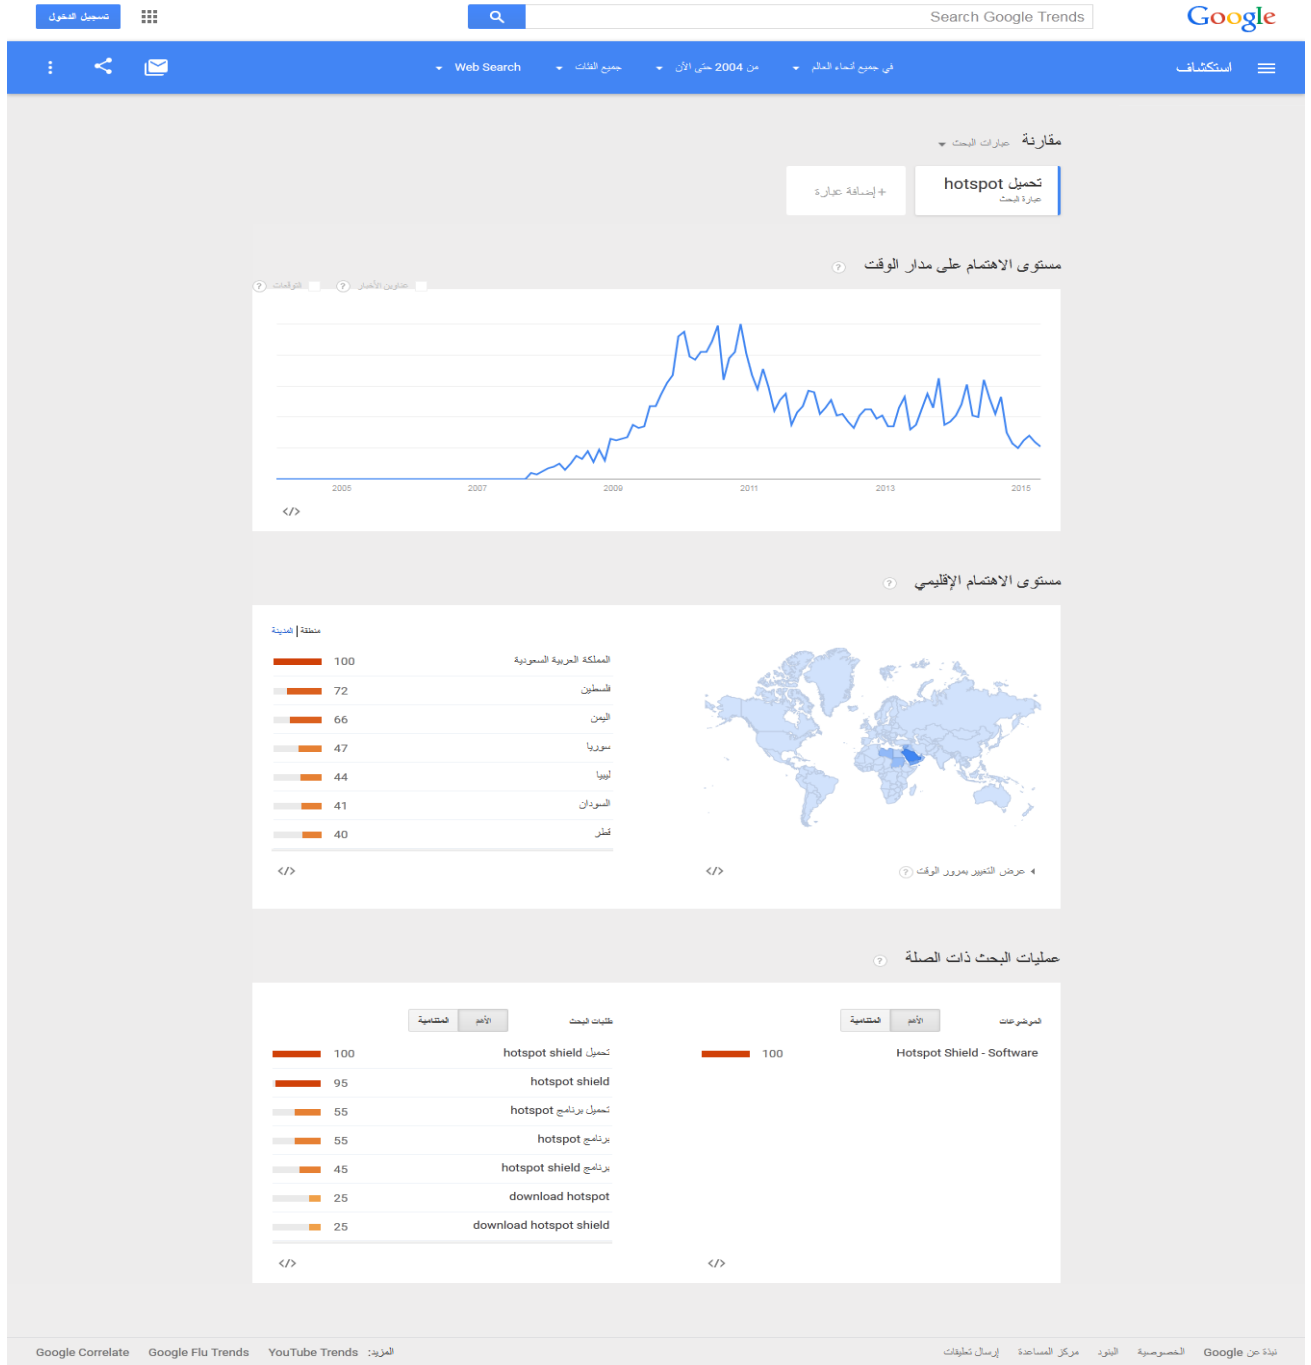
Google
Search Google Trends
تسجيل الدخول

استكشاف
في جميع أنحاء العالم
من 2004 حتى الآن
جميع الفئات
Web Search

مقارنة
عبارات البحث
تحميل hotspot
عبارة البحث
+إضافة عبارة

مستوى الاهتمام على مدار الوقت
عناوين الأخبار
التوقعات

2005
2007
2009
2011
2013
2015

</>

مستوى الاهتمام الإقليمي

منطقة | المدينة

| | |
|---|---|
| المملكة العربية السعودية | 100 |
| فلسطين | 72 |
| اليمن | 66 |
| سوريا | 47 |
| ليبيا | 44 |
| السودان | 41 |
| قطر | 40 |

</>
</>
عرض التغيير بمرور الوقت

عمليات البحث ذات الصلة

الموضوعات
الأهم
المتشابهة

| | |
|---|---|
| Hotspot Shield - Software | 100 |

</>

طلبات البحث
الأهم
المتشابهة

| | |
|---|---|
| تحميل hotspot shield | 100 |
| hotspot shield | 95 |
| تحميل برنامج hotspot | 55 |
| برنامج hotspot | 55 |
| برنامج hotspot shield | 45 |
| download hotspot | 25 |
| download hotspot shield | 25 |

</>

نبذة عن Google
الخصوصية
البنود
مركز المساعدة
إرسال تعليقات
المزيد:
YouTube Trends
Google Flu Trends
Google Correlate